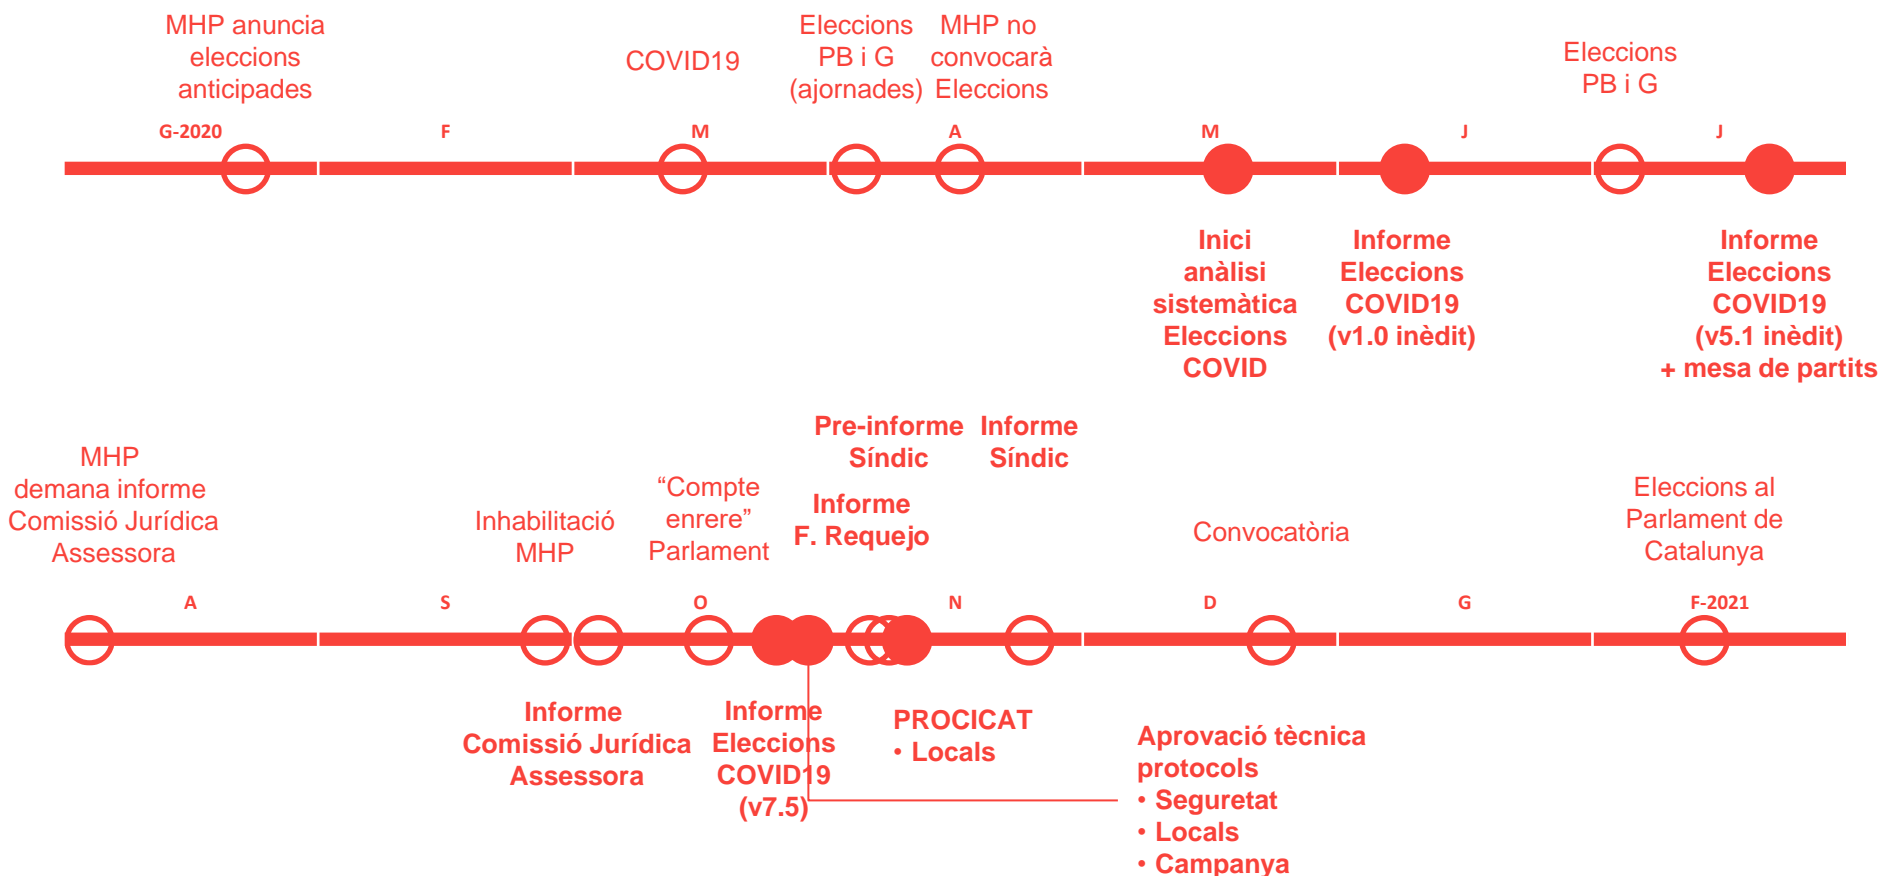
MHP anuncia eleccions anticipades

COVID19

Eleccions PB i G (ajornades)

MHP no convocarà Eleccions

Eleccions PB i G

G-2020 F M A M J J

Inici anàlisi sistemàtica Eleccions COVID

Informe Eleccions COVID19 (v1.0 inèdit)

Informe Eleccions COVID19 (v5.1 inèdit) + mesa de partits

MHP demana informe Comissió Jurídica Assessora

Inhabilitació MHP

"Compte enrere" Parlament

Pre-informe Síndic

Informe Síndic

Informe F. Requejo

Convocatòria

Eleccions al Parlament de Catalunya

A S O N D G F-2021

Informe Comissió Jurídica Assessora

Informe Eleccions COVID19 (v7.5)

PROCICAT
• Locals

Aprovació tècnica protocols
• Seguretat
• Locals
• Campanya